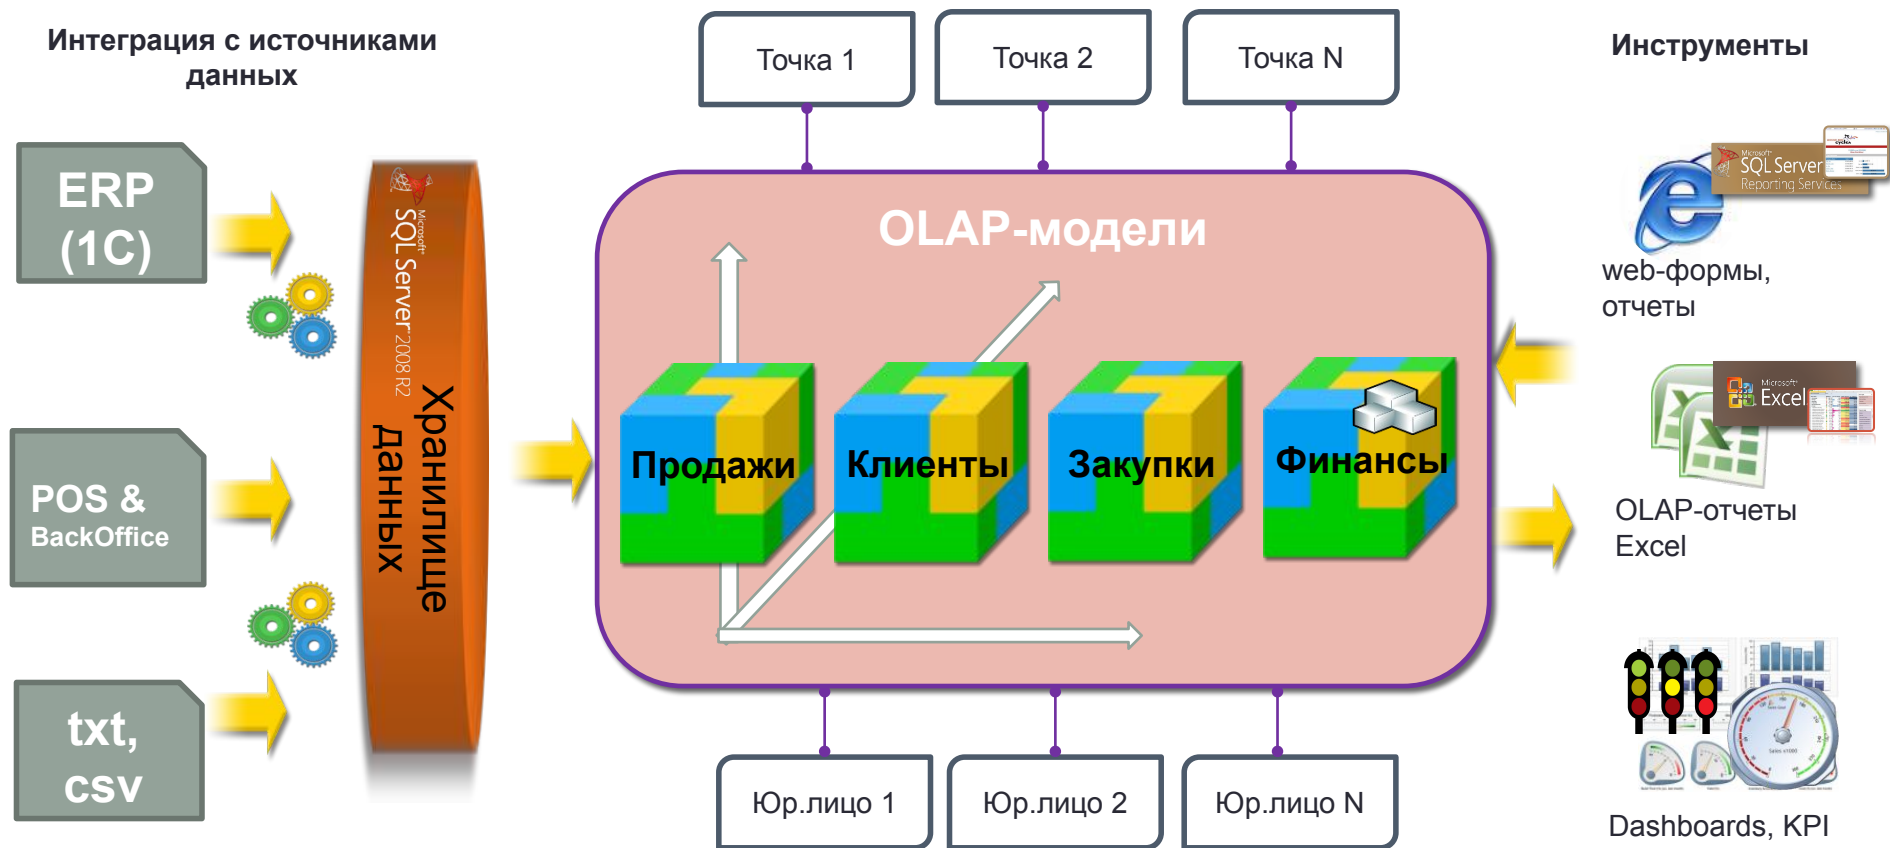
Интеграция с источниками данных

ERP (1C)

POS & BackOffice

txt, csv

Microsoft SQL Server 2008 R2

Хранилище данных

Точка 1

Точка 2

Точка N

OLAP-модели

Продажи

Клиенты

Закупки

Финансы

Юр.лицо 1

Юр.лицо 2

Юр.лицо N

Инструменты

Microsoft SQL Server Reporting Services

web-формы, отчеты

Microsoft Excel

OLAP-отчеты Excel

Dashboards, KPI